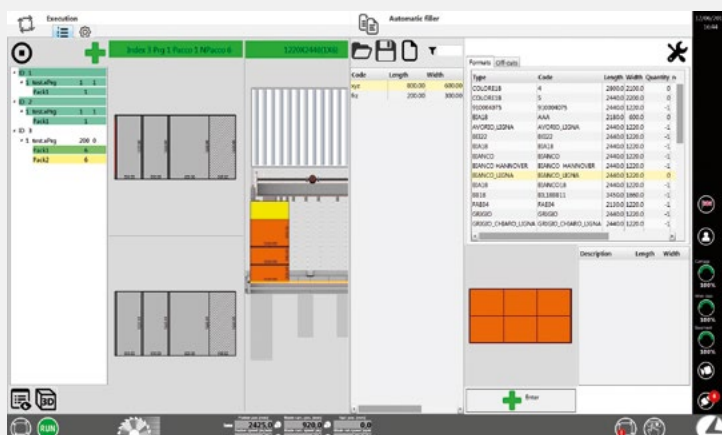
Execution

Automatic filler

Index 3 Prg 1 Pacco 1 NPacco 6

1220X2440(D06)

Code | Length | Width
xyz | 800.00 | 600.00
lky | 200.00 | 300.00

Formats | Off-cuts

| Type | Code | Length | Width | Quantity |
|---|---|---|---|---|
| COLORE18 | 4 | 2800.0 | 2100.0 | 0 |
| COLORE18 | 5 | 2440.0 | 2200.0 | 0 |
| 910064975 | 910064975 | 2440.0 | 1220.0 | -1 |
| BIA18 | AAA | 2180.0 | 600.0 | 0 |
| AVORIO_LEGNA | AVORIO_LEGNA | 2440.0 | 1220.0 | -1 |
| BI322 | BI322 | 2440.0 | 1220.0 | -1 |
| BIA18 | BIA18 | 2440.0 | 1220.0 | -1 |
| BIANCO | BIANCO | 2440.0 | 1220.0 | -1 |
| BIANCO HANNOVER | BIANCO HANNOVER | 2440.0 | 1220.0 | -1 |
| BIANCO_LEGNA | BIANCO_LEGNA | 2440.0 | 1220.0 | 0 |
| BIA18 | BIANCO18 | 2440.0 | 1220.0 | -1 |
| BI18 | BIL188811 | 2450.0 | 1860.0 | -1 |
| PA804 | PA804 | 2130.0 | 1220.0 | -1 |
| GRIGIO | GRIGIO | 2440.0 | 1220.0 | -1 |
| GRIGIO_CHIARO_LEGNA | GRIGIO_CHIARO_LEGNA | 2440.0 | 1220.0 | -1 |

Description | Length | Width

Enter

ID 1
1 test.aPeg 1 1
Pack1 1
ID 2
1 test.aPeg 1 1
Pack1 1
ID 3
1 test.aPeg 200 0
Pack1 6
Pack2 6

RUN

2425.0
920.0
0.0

100%
100%
100%